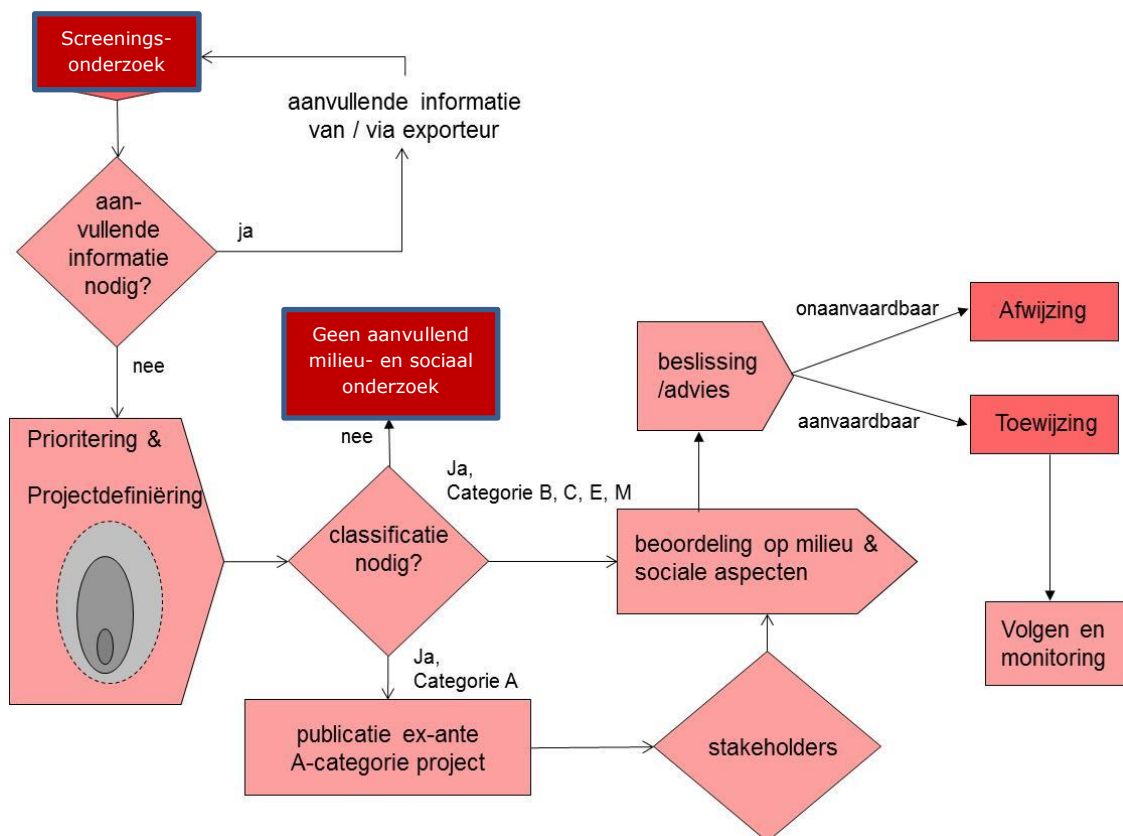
Screenings-onderzoek

aanvullende informatie van / via exporteur

aan-vullende informatie nodig?

ja

nee

Prioritering &

Projectdefiniëring

Geen aanvullend milieu- en sociaal onderzoek

nee

Ja, Categorie B, C, E, M

classificatie nodig?

Ja, Categorie A

publicatie ex-ante A-categorie project

stakeholders

beoordeling op milieu & sociale aspecten

beslissing /advies

onaanvaardbaar

aanvaardbaar

Afwijzing

Toewijzing

Volgen en monitoring